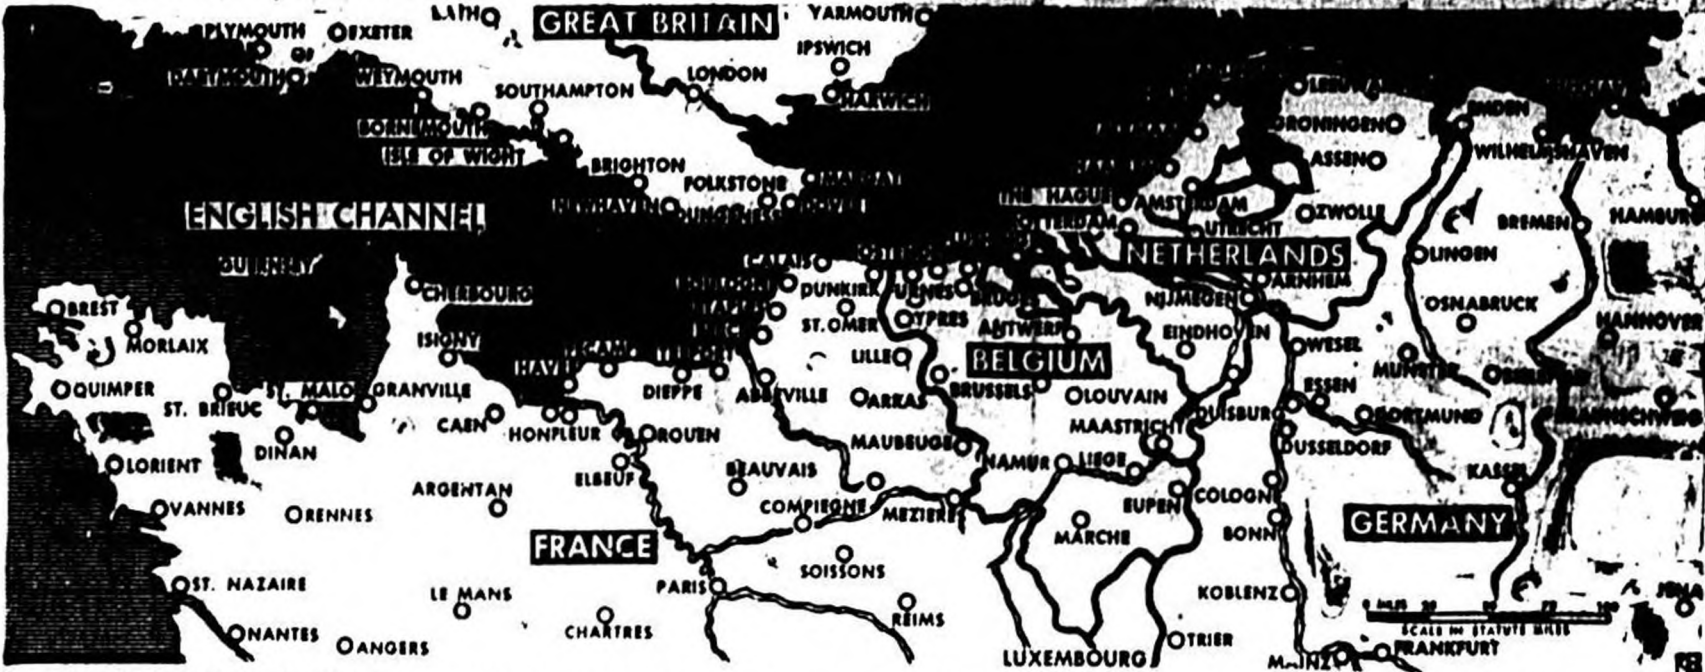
PLYMOUTH EXETER BATH GREAT BRITAIN YARMOUTH
DARTMOUTH WEYMOUTH SOUTHAMPTON LONDON IPSWICH HARWICH
BOURNEMOUTH ISLE OF WIGHT GRONINGEN ASSEN EMDEN WILHELMSHAVEN
BRIGHTON FOLKSTONE DOVER NEWHAVEN
ENGLISH CHANNEL THE HAGUE AMSTERDAM UTRECHT ZWOLLE BREMEN HAMBURG
ROTTERDAM
NETHERLANDS LINGEN
CHERBOURG CALAIS DUNKIRK ARNHEM NIJMEGEN
BREST OSNABRUCK HANNOVER
MORLAIX ST. OMER YPRES ANTWERP EINDHOVEN WESEL
ISIGNY LILLE BELGIUM MUNSTER
QUIMPER ST. MALO GRANVILLE DIEPPE ABBEVILLE ARRAS BRUSSELS LOUVAIN ESSEN DORTMUND
ST. BRIEUC CAEN HONFLEUR ROUEN MAASTRICHT DUISBURG
DINAN MAUBEUGE DUSSELDORF
LORIENT ELBEUF BEAUVAIS NAMUR LIEGE KASSEL
ARGENTAN EUPEN COLOGNE
VANNES RENNES COMPIEGNE MEZIERES MARCHE GERMANY
FRANCE BONN
SOISSONS
ST. NAZAIRE LE MANS PARIS KOBLENZ
REIMS
NANTES ANGERS CHARTRES LUXEMBOURG TRIER MAINZ FRANKFURT
SCALE IN STATUTE MILES